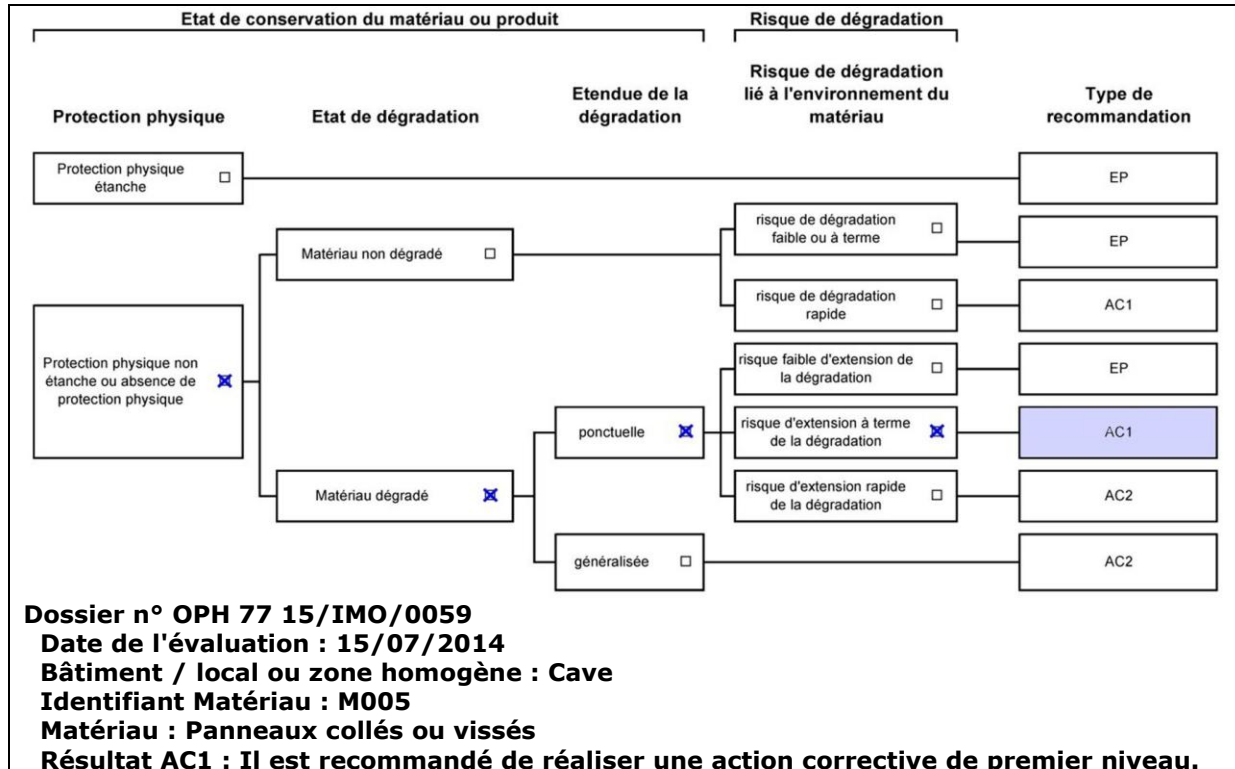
Etat de conservation du matériau ou produit

Risque de dégradation

Protection physique

Etat de dégradation

Etendue de la dégradation

Risque de dégradation lié à l'environnement du matériau

Type de recommandation

Protection physique étanche ☐

EP

Matériau non dégradé ☐

risque de dégradation faible ou à terme ☐

EP

risque de dégradation rapide ☐

AC1

Protection physique non étanche ou absence de protection physique ☒

risque faible d'extension de la dégradation ☐

EP

ponctuelle ☒

risque d'extension à terme de la dégradation ☒

AC1

Matériau dégradé ☒

risque d'extension rapide de la dégradation ☐

AC2

généralisée ☐

AC2

Dossier n° OPH 77 15/IMO/0059
Date de l'évaluation : 15/07/2014
Bâtiment / local ou zone homogène : Cave
Identifiant Matériau : M005
Matériau : Panneaux collés ou vissés
Résultat AC1 : Il est recommandé de réaliser une action corrective de premier niveau.